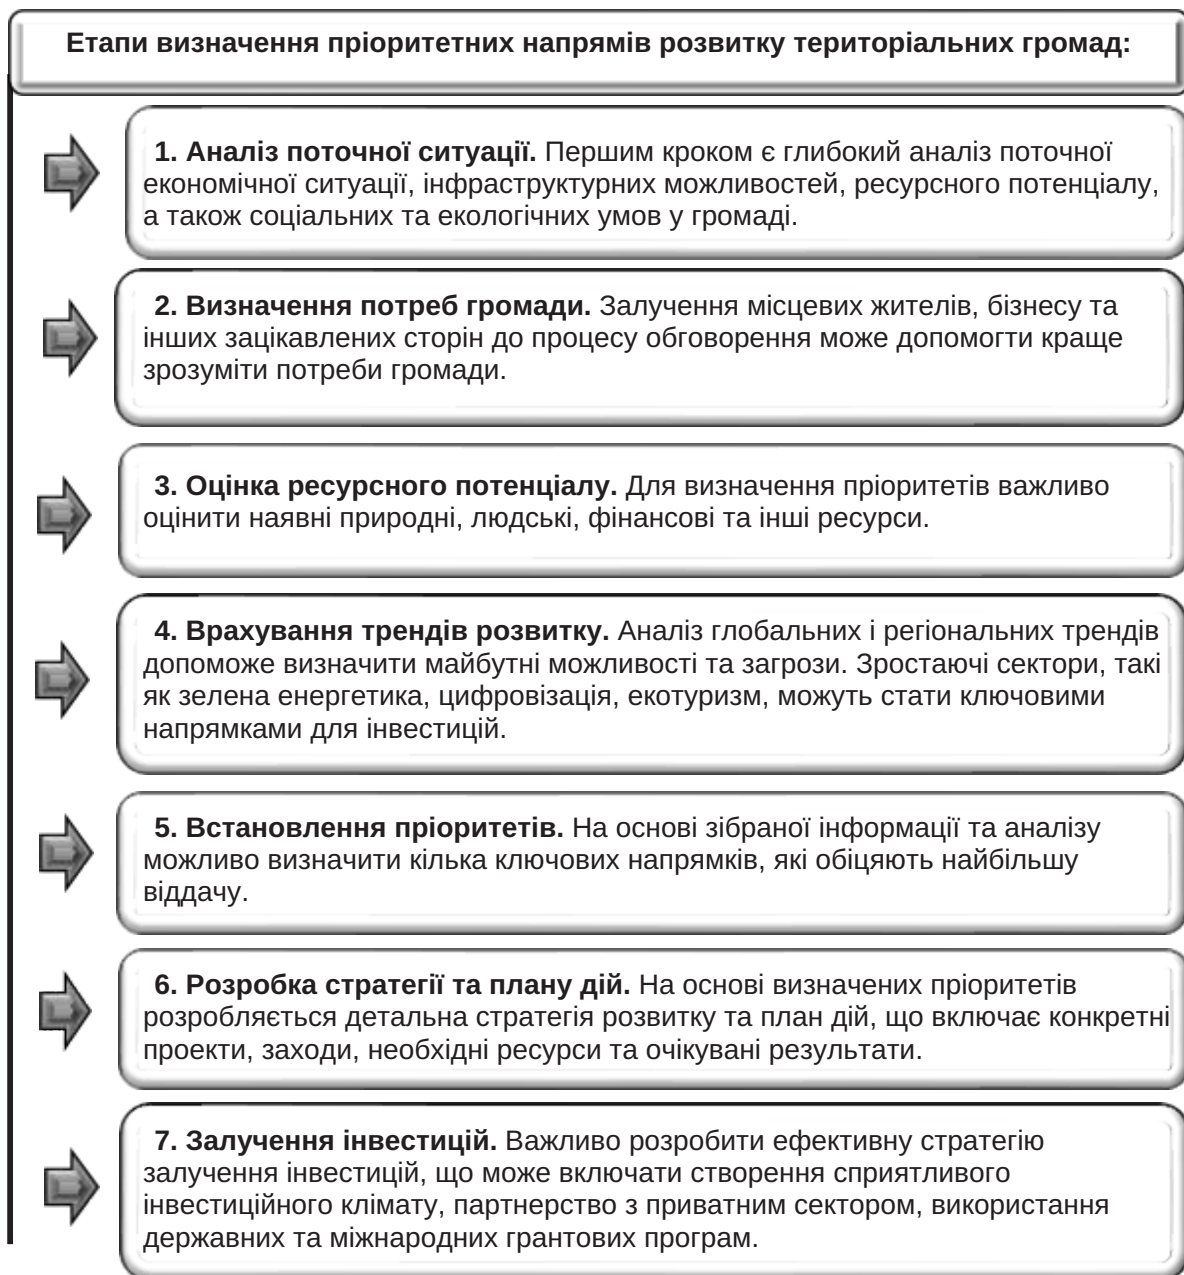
Етапи визначення пріоритетних напрямів розвитку територіальних громад:

1. Аналіз поточної ситуації. Першим кроком є глибокий аналіз поточної економічної ситуації, інфраструктурних можливостей, ресурсного потенціалу, а також соціальних та екологічних умов у громаді.

2. Визначення потреб громади. Залучення місцевих жителів, бізнесу та інших зацікавлених сторін до процесу обговорення може допомогти краще зрозуміти потреби громади.

3. Оцінка ресурсного потенціалу. Для визначення пріоритетів важливо оцінити наявні природні, людські, фінансові та інші ресурси.

4. Врахування трендів розвитку. Аналіз глобальних і регіональних трендів допоможе визначити майбутні можливості та загрози. Зростаючі сектори, такі як зелена енергетика, цифровізація, екотуризм, можуть стати ключовими напрямками для інвестицій.

5. Встановлення пріоритетів. На основі зібраної інформації та аналізу можливо визначити кілька ключових напрямків, які обіцяють найбільшу віддачу.

6. Розробка стратегії та плану дій. На основі визначених пріоритетів розробляється детальна стратегія розвитку та план дій, що включає конкретні проекти, заходи, необхідні ресурси та очікувані результати.

7. Залучення інвестицій. Важливо розробити ефективну стратегію залучення інвестицій, що може включати створення сприятливого інвестиційного клімату, партнерство з приватним сектором, використання державних та міжнародних грантових програм.